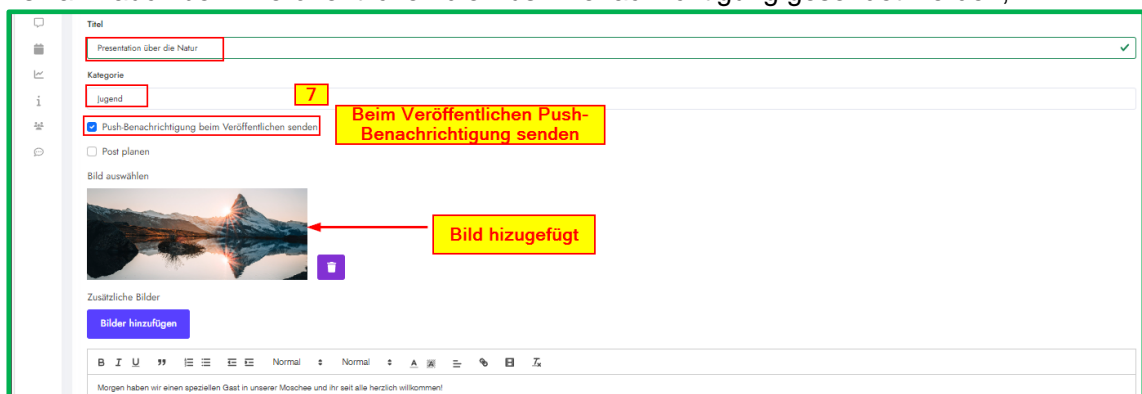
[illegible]

Titel

Presentation über die Natur

Kategorie

7

Jugend

Beim Veröffentlichen Push-Benachrichtigung senden

Push-Benachrichtigung beim Veröffentlichen senden

Post planen

Bild auswählen

Bild hinzugefügt

Zusätzliche Bilder

Bilder hinzufügen

B I U " Normal Normal

Morgen haben wir einen speziellen Gast in unserer Moschee und ihr seit alle herzlich willkommen!